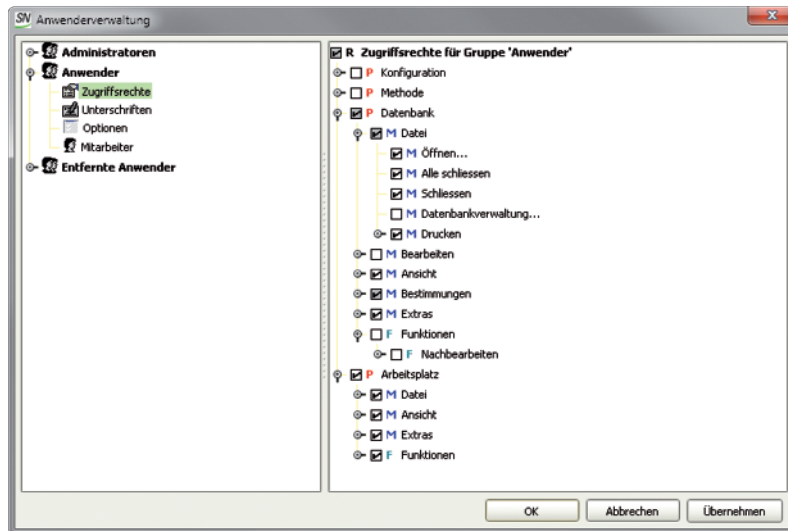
SN Anwenderverwaltung

Administratoren
Anwender
Zugriffsrechte
Unterschriften
Optionen
Mitarbeiter
Entfernte Anwender

R Zugriffsrechte für Gruppe 'Anwender'
P Konfiguration
P Methode
P Datenbank
M Datei
M Öffnen...
M Alle schliessen
M Schliessen
M Datenbankverwaltung...
M Drucken
M Bearbeiten
M Ansicht
M Bestimmungen
M Extras
F Funktionen
F Nachbearbeiten
P Arbeitsplatz
M Datei
M Ansicht
M Extras
F Funktionen

OK
Abbrechen
Übernehmen